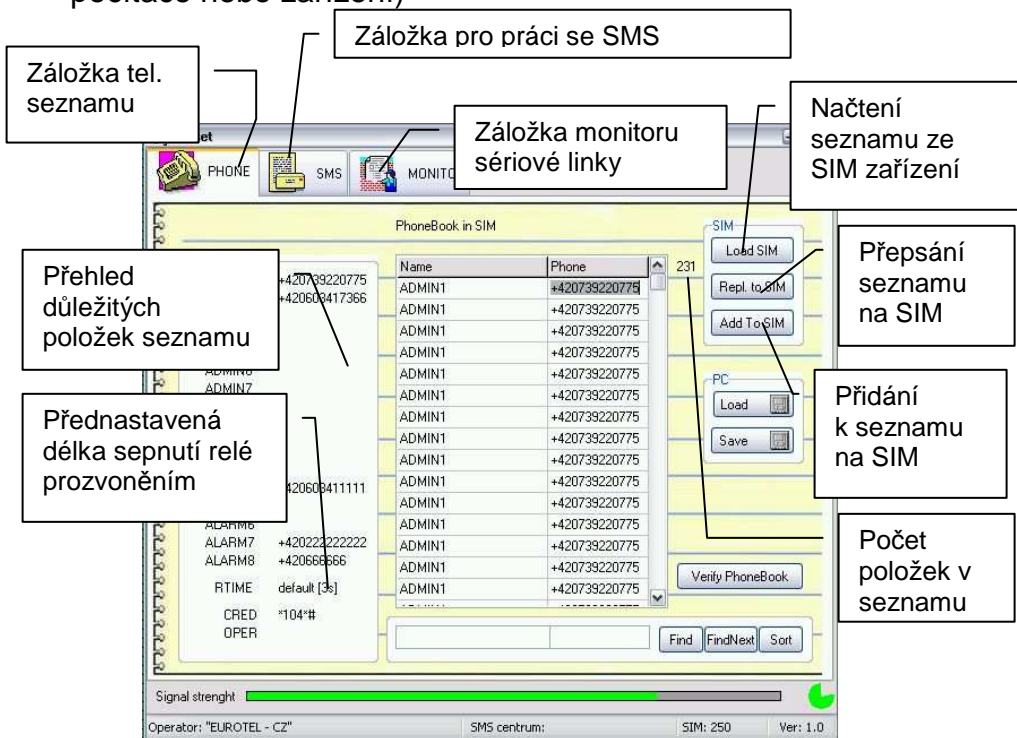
poškoše nebo zařízení)

Záložka pro práci se SMS

Záložka tel. seznamu

Záložka monitoru sériové linky

Načtení seznamu ze SIM zařízení

PHONE

SMS

MONITO

PhoneBook in SIM

SIM

Load SIM

Repl. to SIM

Add To SIM

Přepsání seznamu na SIM

Přehled důležitých položek seznamu

+420739220775
+420603417366

| Name | Phone |
|---|---|
| ADMIN1 | +420739220775 |
| ADMIN1 | +420739220775 |
| ADMIN1 | +420739220775 |
| ADMIN1 | +420739220775 |
| ADMIN1 | +420739220775 |
| ADMIN1 | +420739220775 |
| ADMIN1 | +420739220775 |
| ADMIN1 | +420739220775 |
| ADMIN1 | +420739220775 |
| ADMIN1 | +420739220775 |
| ADMIN1 | +420739220775 |
| ADMIN1 | +420739220775 |
| ADMIN1 | +420739220775 |
| ADMIN1 | +420739220775 |
| ADMIN1 | +420739220775 |
| ADMIN1 | +420739220775 |

231

ADMIN8
ADMIN7

PC

Load

Save

Přidání k seznamu na SIM

Přednastavená délka sepnutí relé prozvoněním

+420603411111

ALARM6
ALARM7 +420222222222
ALARM8 +420666666
RTIME default [3s]
CRED *104*#
OPER

Počet položek v seznamu

Verify PhoneBook

Find

FindNext

Sort

Signal strenght

Operator: "EUROTEL - CZ"

SMS centrum:

SIM: 250

Ver: 1.0